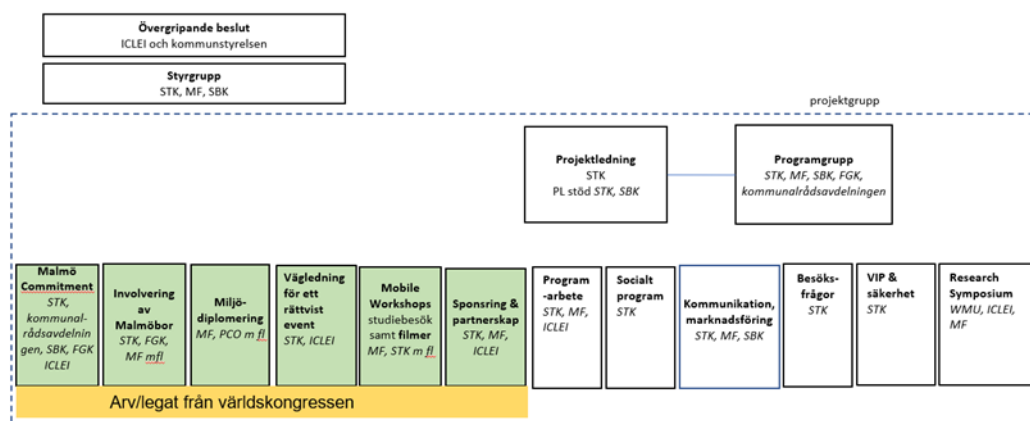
Övergripande beslut
ICLEI och kommunstyrelsen

Styrgrupp
STK, MF, SBK

projektgrupp

Projektledning
STK
PL stöd STK, SBK

Programgrupp
STK, MF, SBK, FGK, kommunalrådsavdelningen

Malmö Commitment
STK, kommunalrådsavdelningen, SBK, FGK ICLEI

Involvering av Malmöbor
STK, FGK, MF mfl

Miljödiplomering
MF, PCO m fl

Vägledning för ett rättvist event
STK, ICLEI

Mobile Workshops
studiebesök samt filmer
MF, STK m fl

Sponsring & partnerskap
STK, MF, ICLEI

Program-arbete
STK, MF, ICLEI

Socialt program
STK

Kommunikation, marknadsföring
STK, MF, SBK

Besöksfrågor
STK

VIP & säkerhet
STK

Research Symposium
WMU, ICLEI, MF

Arv/legat från världskongressen